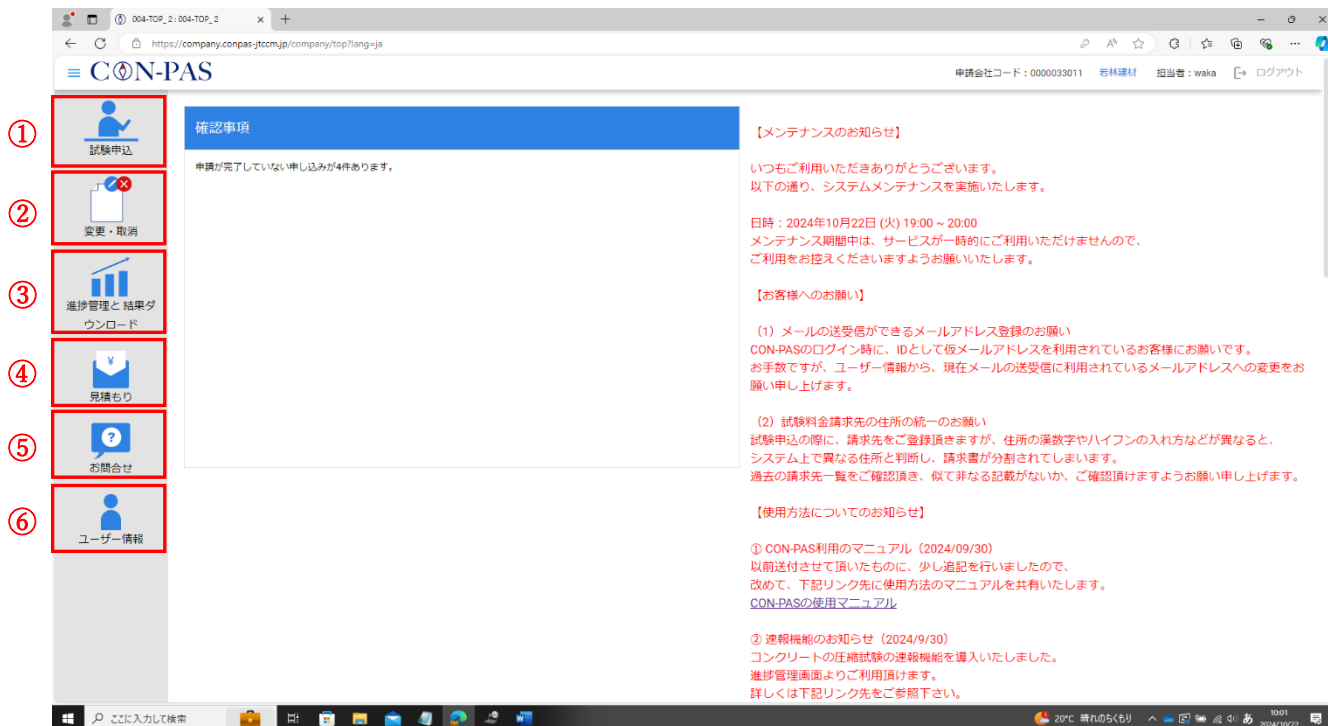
004-TOP_2 : 004-TOP_2

https://company.conpas-jtccm.jp/company/top?lang=ja

CON-PAS

申請会社コード：0000033011 若林建材 担当者：waka ログアウト

①
試験申込

②
変更・取消

③
進捗管理と 結果ダウンロード

④
¥
見積もり

⑤
?
お問合せ

⑥
ユーザー情報

確認事項

申請が完了していない申し込みが4件あります。

【メンテナンスのお知らせ】

いつもご利用いただきありがとうございます。
以下の通り、システムメンテナンスを実施いたします。

日時：2024年10月22日 (火) 19:00 ~ 20:00
メンテナンス期間中は、サービスが一時的にご利用いただけませんので、
ご利用をお控えくださいますようお願いいたします。

【お客様へのお願い】

（1）メールの送受信ができるメールアドレス登録のお願い
CON-PASのログイン時に、IDとして仮メールアドレスを利用されているお客様にお願いです。
お手数ですが、ユーザー情報から、現在メールの送受信に利用されているメールアドレスへの変更をお願い申し上げます。

（2）試験料金請求先の住所の統一のお願い
試験申込の際に、請求先をご登録頂きますが、住所の漢数字やハイフンの入れ方などが異なると、
システム上で異なる住所と判断し、請求書が分割されてしまいます。
過去の請求先一覧をご確認頂き、似て非なる記載がないか、ご確認頂けますようお願い申し上げます。

【使用方法についてのお知らせ】

① CON-PAS利用のマニュアル（2024/09/30）
以前送付させて頂いたものに、少し追記を行いましたので、
改めて、下記リンク先に使用方法のマニュアルを共有いたします。
CON-PASの使用マニュアル

② 速報機能のお知らせ（2024/9/30）
コンクリートの圧縮試験の速報機能を導入いたしました。
進捗管理画面よりご利用頂けます。
詳しくは下記リンク先をご参照下さい。

ここに入力して検索 20°C 晴れのちくもり あ 10:01 2024/10/22